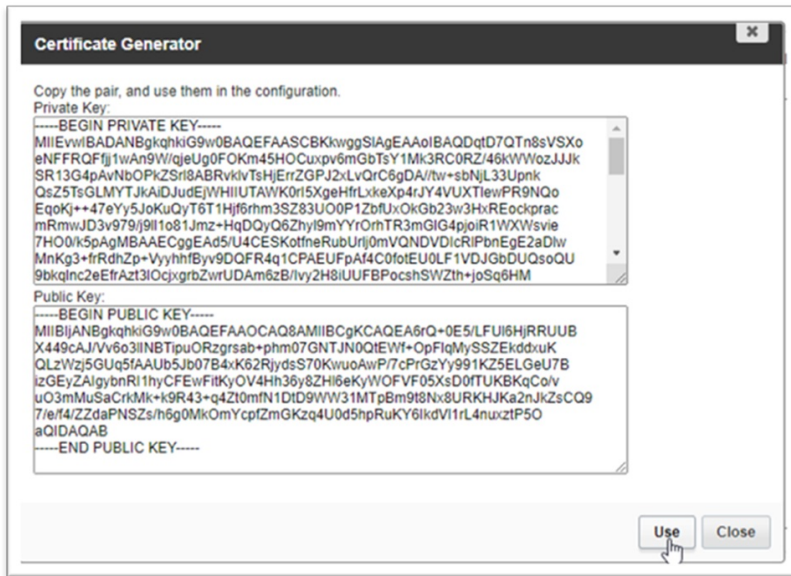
Certificate Generator

×

Copy the pair, and use them in the configuration.
Private Key:

-----BEGIN PRIVATE KEY-----
MIIEvwIBADANBgkqhkiG9w0BAQEFAASCBKkwggSlAgEAAoIBAQDqtD7QTn8sVSXo
eNFFRQFfjj1wAn9W/qjeUg0FOKm45HOCuxpv6mGbTsY1Mk3RC0RZ/46kWWozJJJk
SR13G4pAvNbOPkZSrl8ABRvklvTsHjErrZGPJ2xLvQrC6gDA//tw+sbNjL33Upnk
QsZ5TsGLMYTJkAiDJudEjWHIIUTAWK0rl5XgeHfrLxkeXp4rJY4VUXTlewPR9NQo
EqoKj++47eYy5JoKuQyT6T1Hjf6rhm3SZ83UO0P1ZbfUxOkGb23w3HxREockprac
mRmwJD3v979/j9ll1o81Jmz+HqDQyQ6Zhyl9mYYrOrhTR3mGIG4pjoiR1WXWsvie
7HO0/k5pAgMBAAECggEAd5/U4CESKotfneRubUrlj0mVQNDVDIcRlPbnEgE2aDlw
MnKg3+frRdhZp+VyyhhfByv9DQFR4q1CPAEUFpAf4C0fotEU0LF1VDJGbDUQsoQU
9bkqlnc2eEfrAzt3lOcjxgrbZwrUDAm6zB/lvy2H8iUUFBPocshSWZth+joSq6HM

Public Key:

-----BEGIN PUBLIC KEY-----
MIIBIjANBgkqhkiG9w0BAQEFAAOCAQ8AMIIBCgKCAQEA6rQ+0E5/LFUl6HjRRUUB
X449cAJ/Vv6o3lINBTipuORzgrsab+phm07GNTJN0QtEWf+OpFlqMySSZEkddxuK
QLzWzj5GUq5fAAUb5Jb07B4xK62RjydsS70KwuoAwP/7cPrGzYy991KZ5ELGeU7B
izGEyZAlgybnRl1hyCFEwFitKyOV4Hh36y8ZHl6eKyWOFVF05XsD0fTUKBKqCo/v
uO3mMuSaCrkMk+k9R43+q4Zt0mfN1DtD9WW31MTpBm9t8Nx8URKHJKa2nJkZsCQ9
7/e/f4/ZZdaPNSZs/h6g0MkOmYcpfZmGKzq4U0d5hpRuKY6IkdVl1rL4nuxztP5O
aQIDAQAB
-----END PUBLIC KEY-----

Use Close